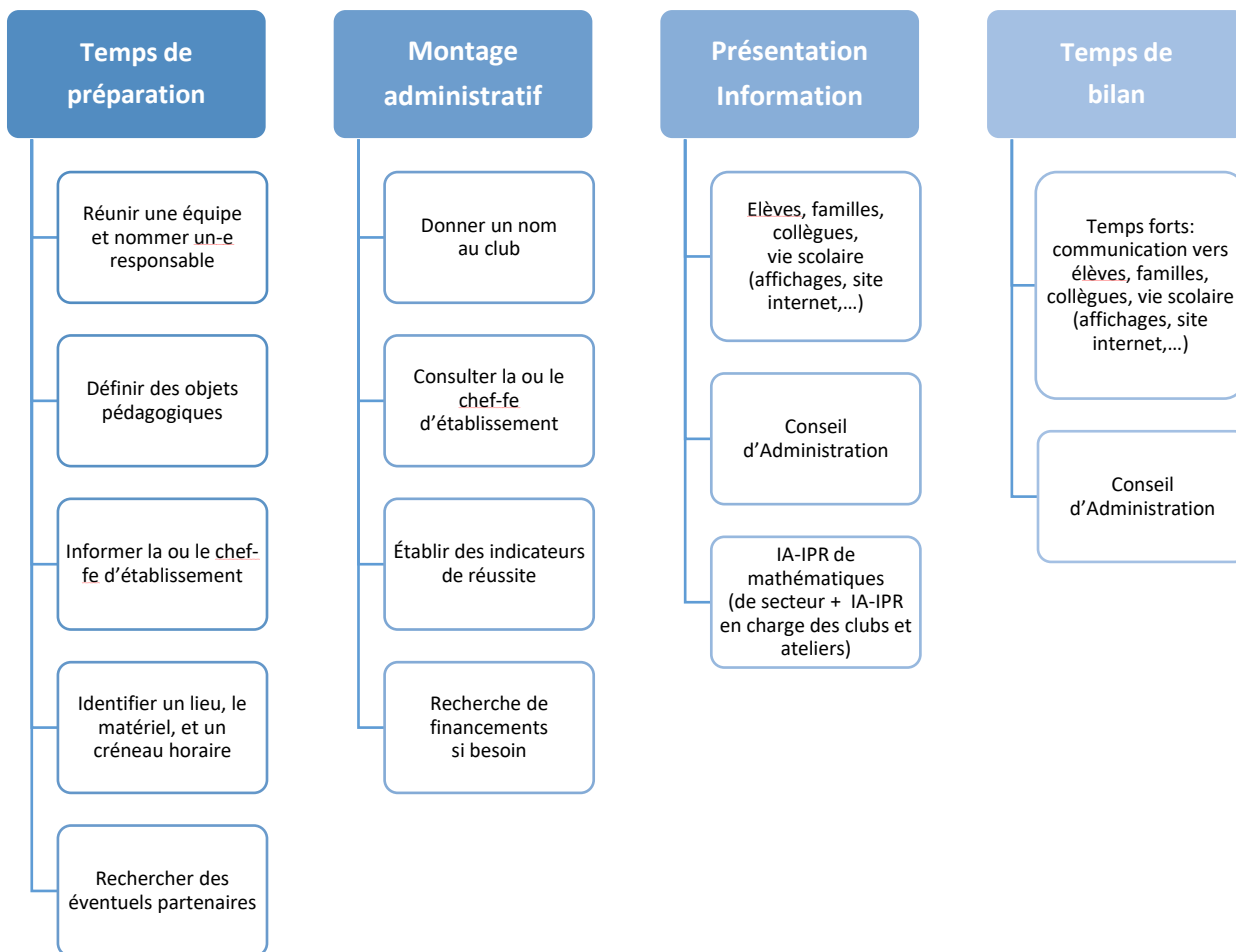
Temps de préparation

Réunir une équipe et nommer un-e responsable

Définir des objets pédagogiques

Informer la ou le chef-fe d'établissement

Identifier un lieu, le matériel, et un créneau horaire

Rechercher des éventuels partenaires

Montage administratif

Donner un nom au club

Consulter la ou le chef-fe d'établissement

Établir des indicateurs de réussite

Recherche de financements si besoin

Présentation Information

Elèves, familles, collègues, vie scolaire (affichages, site internet,…)

Conseil d'Administration

IA-IPR de mathématiques (de secteur + IA-IPR en charge des clubs et ateliers)

Temps de bilan

Temps forts: communication vers élèves, familles, collègues, vie scolaire (affichages, site internet,…)

Conseil d'Administration